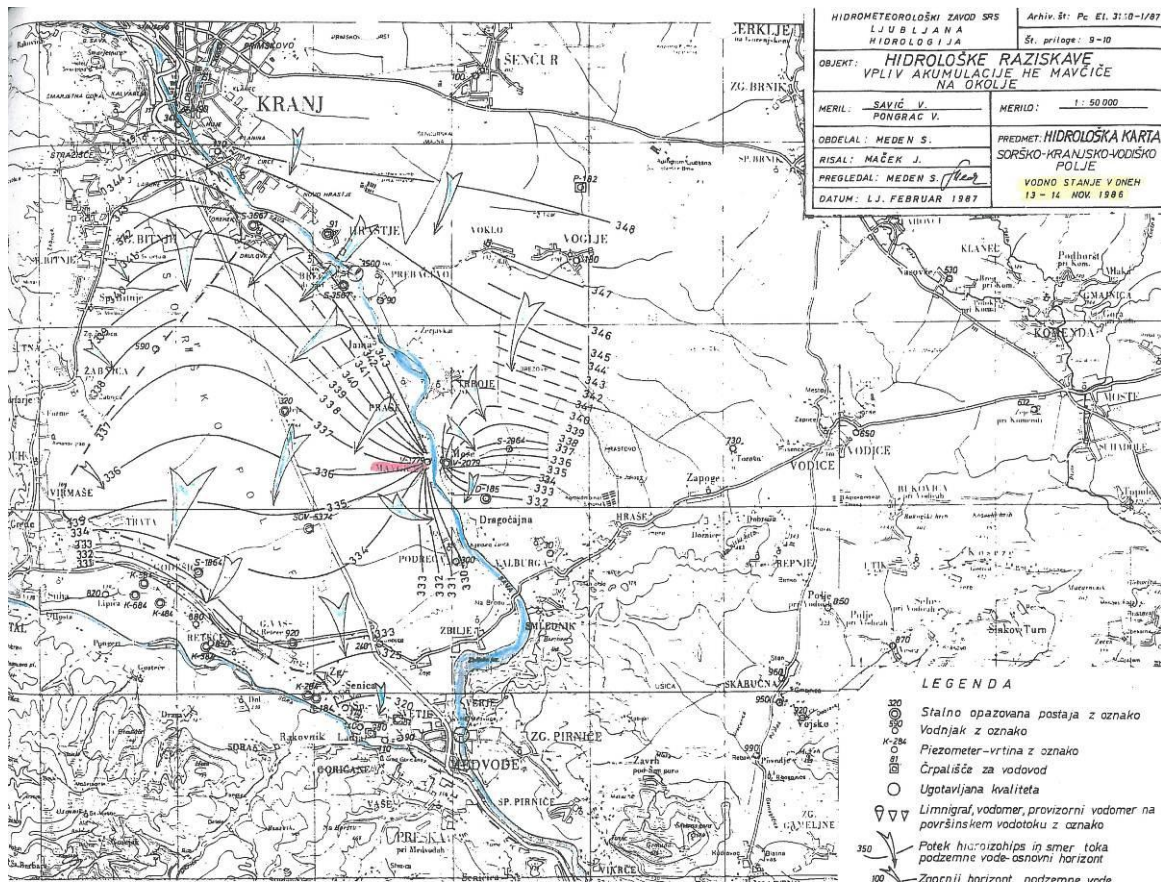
HIDROMETEOROLOŠKI ZAVOD SRS
LJUBLJANA
HIDROLOGIJA

Arhiv. št: Pc El. 3130-1/87
Št. priloge: 9-10

OBJEKT: HIDROLOŠKE RAZISKAVE
VPLIV AKUMULACIJE HE MAVČIČE NA OKOLJE

MERIL: SAVIĆ V.
PONGRAC V.

MERILO: 1 : 50 000

OBDELAL: MEDEN S.

RISAL: MAČEK J.

PREGLEDAL: MEDEN S.

DATUM: LJ. FEBRUAR 1987

PREDMET: HIDROLOŠKA KARTA
SORŠKO-KRANJSKO-VODIŠKO POLJE

VODNO STANJE V DNEH
13 - 14 NOV. 1986

KRANJ
ŠENČUR
CERKLJE
ZG. BRNIK
SP. BRNIK
HRASTJE
VOKLO
VOGLJE
PREBAČEVO
BITNJE
Sp. Bitnje
ŽABNICA
PRAŠE
TRBOJE
MAVČIČE
VIRMAŠE
TRATA
Dragočajna
PODRECA
VALBURG
HRAŠE
Zapoge
VODICE
KOMENDA
MOSTE
KLANEC
Podboršt
GMAJNICA
BUKOVICA
REPNJE
UTIK
Koseze
Polje
Skaručna
Šinkov Turn
ZBILJE
SMLEDNIK
SKARUČNA
SENICA
RETEČE
GODEŠIČ
Suha
Lipica
MEDVODE
ZG. PIRNIČE
SP. PIRNIČE
Zavrh
VAŠE
PRESKA
Rakovnik
SORA
GORIČANE
VIKRČE
GAMELJNE
Vojsko

348
347
346
345
344
343
342
341
340
339
338
337
336
335
334
333
332
331
330

LEGENDA
Stalno opazovana postaja z oznako
Vodnjak z oznako
Piezometer-vrtina z oznako
Črpališče za vodovod
Ugotavljana kvaliteta
Limnigraf, vodomer, provizorni vodomer na površinskem vodotoku z oznako
Potek hidroizohips in smer toka podzemne vode-osnovni horizont
Zaprti horizont podzemne vode